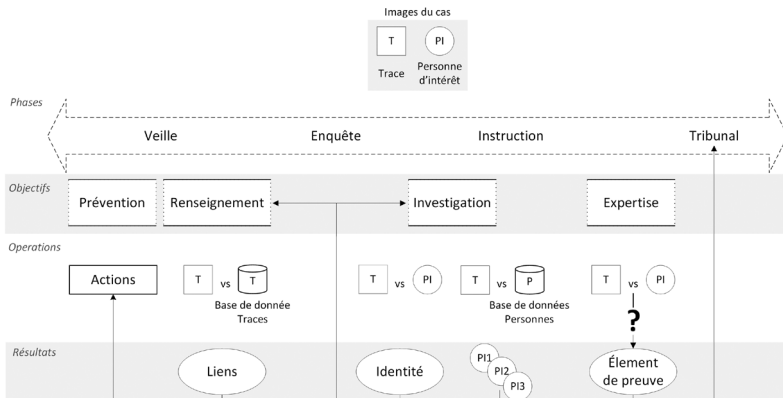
Images du cas

T
Trace

PI
Personne d'intérêt

Phases

Veille

Enquête

Instruction

Tribunal

Objectifs

Prévention

Renseignement

Investigation

Expertise

Operations

Actions

T vs T
Base de donnée Traces

T vs PI

T vs P
Base de données Personnes

T vs PI

?

Résultats

Liens

Identité

PI1
PI2
PI3

Élement de preuve